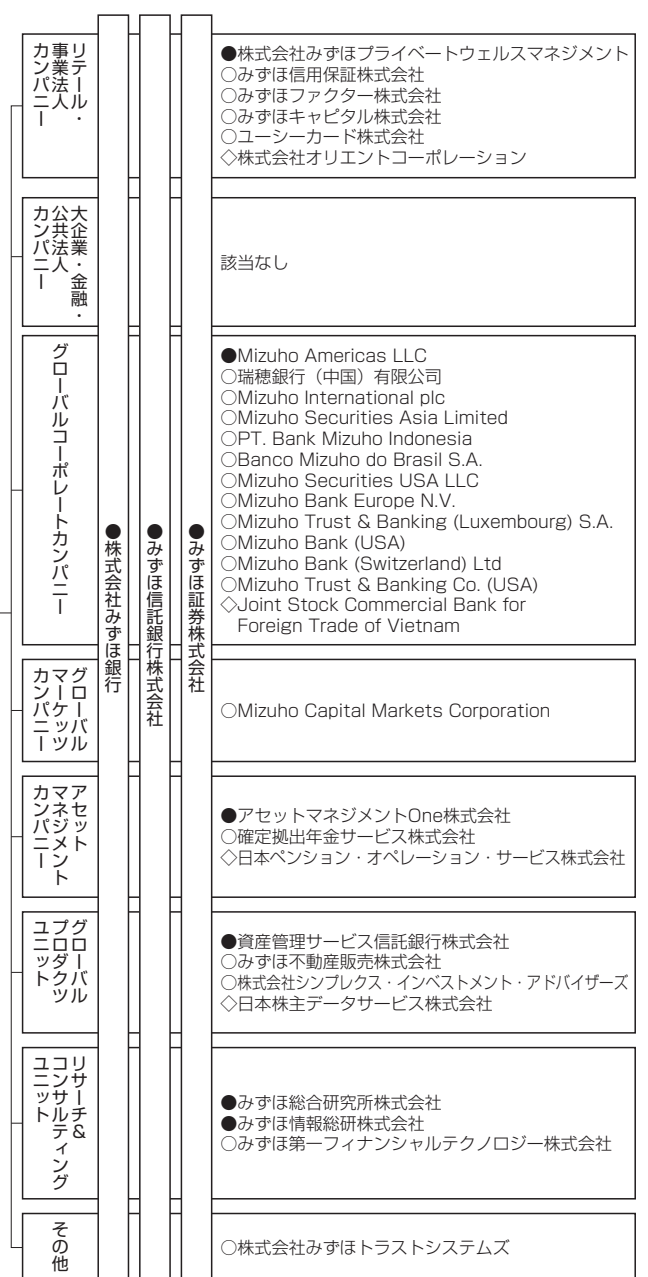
リテール・事業法人カンパニー

●株式会社みずほプライベートウェルスマネジメント
○みずほ信用保証株式会社
○みずほファクター株式会社
○みずほキャピタル株式会社
○ユーシーカード株式会社
◇株式会社オリエントコーポレーション

大企業・金融・公共法人カンパニー

該当なし

グローバルコーポレートカンパニー

●Mizuho Americas LLC
○瑞穂銀行（中国）有限公司
○Mizuho International plc
○Mizuho Securities Asia Limited
○PT. Bank Mizuho Indonesia
○Banco Mizuho do Brasil S.A.
○Mizuho Securities USA LLC
○Mizuho Bank Europe N.V.
○Mizuho Trust & Banking (Luxembourg) S.A.
○Mizuho Bank (USA)
○Mizuho Bank (Switzerland) Ltd
○Mizuho Trust & Banking Co. (USA)
◇Joint Stock Commercial Bank for Foreign Trade of Vietnam

●株式会社みずほ銀行

●みずほ信託銀行株式会社

●みずほ証券株式会社

グローバルマーケッツカンパニー

○Mizuho Capital Markets Corporation

アセットマネジメントカンパニー

●アセットマネジメントOne株式会社
○確定拠出年金サービス株式会社
◇日本ペンション・オペレーション・サービス株式会社

グローバルプロダクツユニット

●資産管理サービス信託銀行株式会社
○みずほ不動産販売株式会社
○株式会社シンプレクス・インベストメント・アドバイザーズ
◇日本株主データサービス株式会社

リサーチ&コンサルティングユニット

●みずほ総合研究所株式会社
●みずほ情報総研株式会社
○みずほ第一フィナンシャルテクノロジー株式会社

その他

○株式会社みずほトラストシステムズ